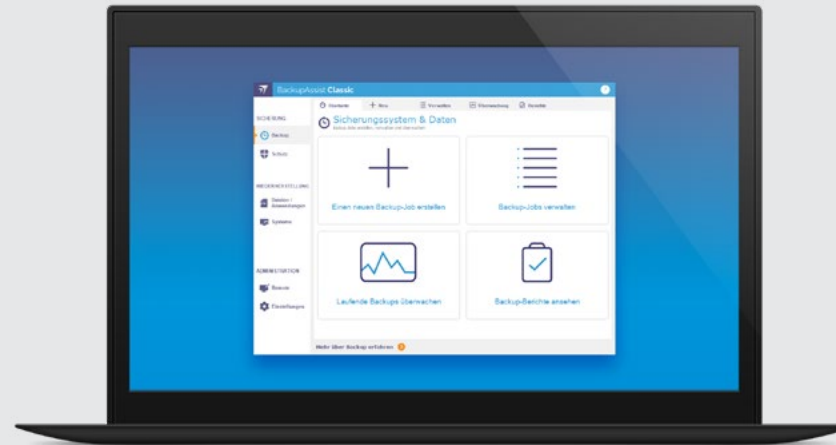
BackupAssist Classic

SICHERUNG
Backup
Schutz

WIEDERHERSTELLUNG
Dateien / Anwendungen
Systeme

ADMINISTRATION
Remote
Einstellungen

Startseite
Neu
Verwalten
Überwachung
Berichte

Sicherungssystem & Daten
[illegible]

Einen neuen Backup-Job erstellen
Backup-Jobs verwalten
Laufende Backups überwachen
Backup-Berichte ansehen

Mehr über Backup erfahren